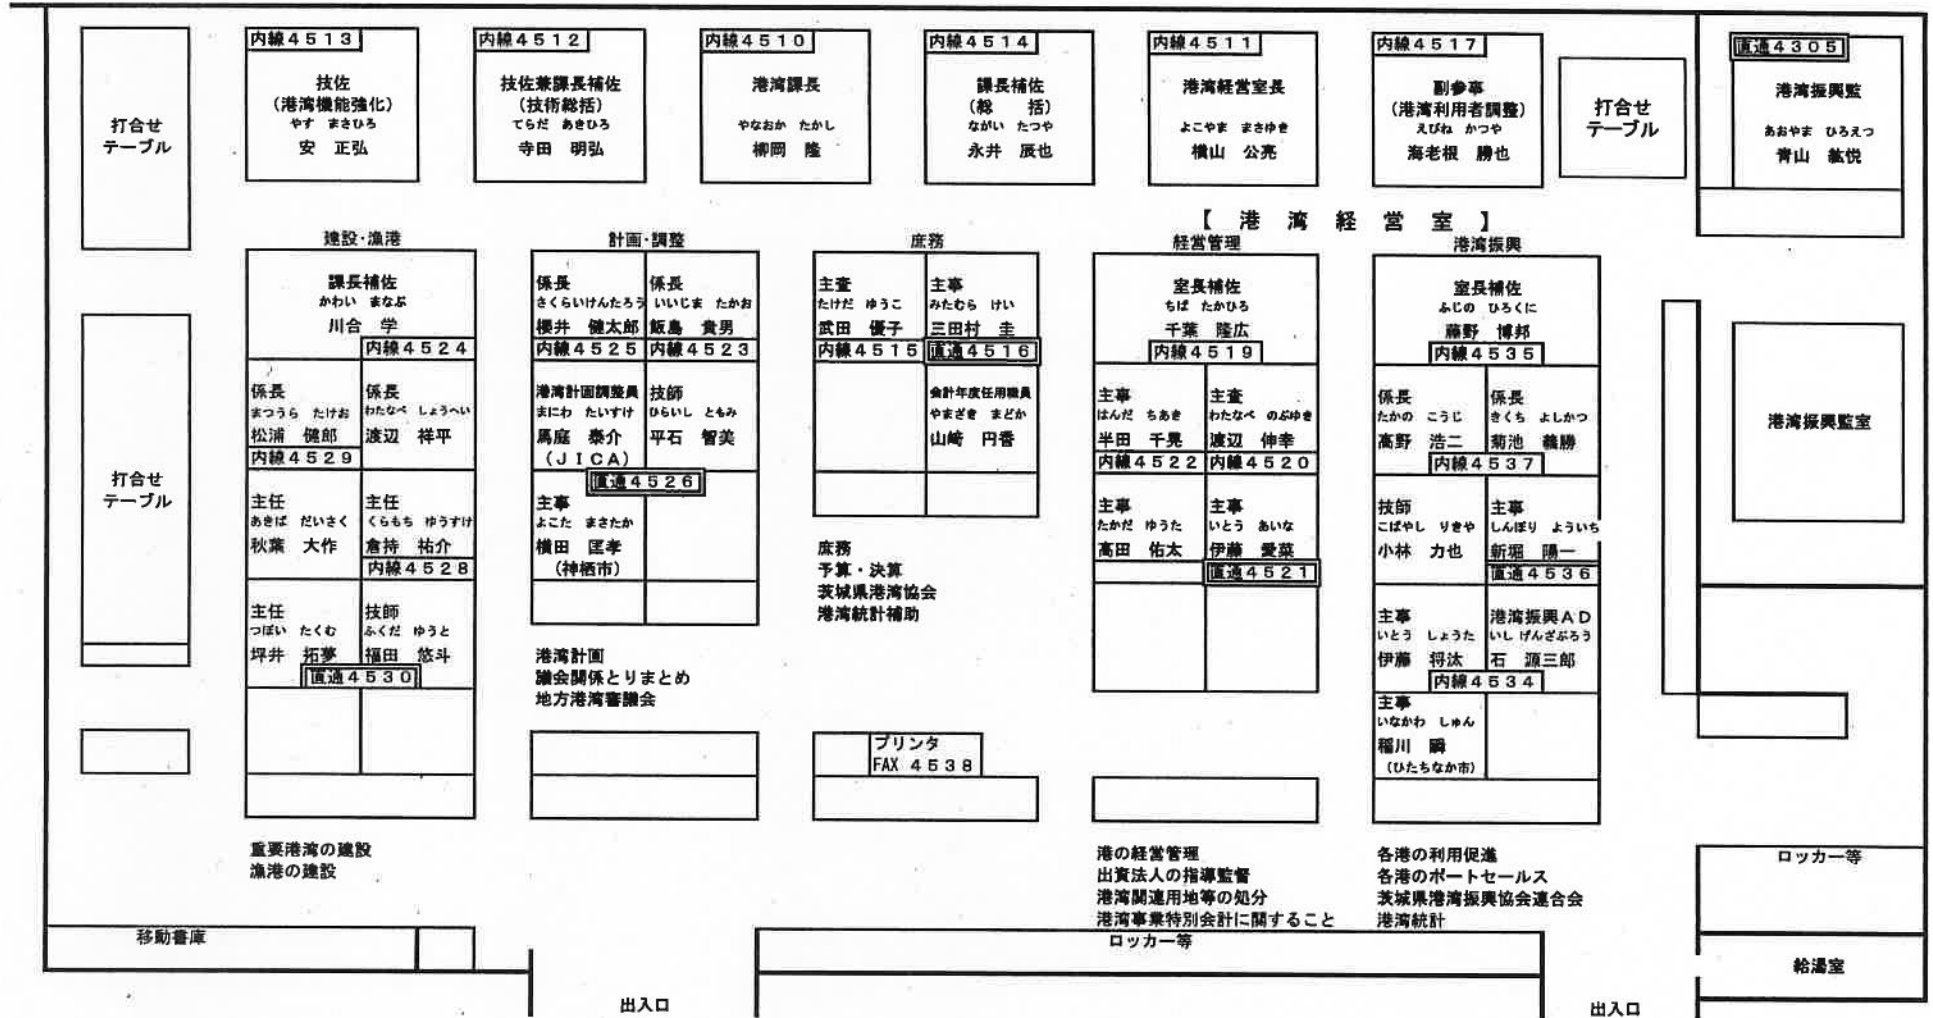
打合せ
テーブル

内線4513
技佐
（港湾機能強化）
やす まさひろ
安 正弘

内線4512
技佐兼課長補佐
（技術総括）
てらだ あきひろ
寺田 明弘

内線4510
港湾課長
やなおか たかし
柳岡 隆

内線4514
課長補佐
（総 括）
ながい たつや
永井 辰也

内線4511
港湾経営室長
よこやま まさゆき
横山 公亮

内線4517
副参事
（港湾利用者調整）
えびね かつや
海老根 勝也

打合せ
テーブル

直通4305
港湾振興監
あおやま ひろえつ
青山 紘悦

【 港 湾 経 営 室 】

建設・漁港
課長補佐
かわい まなぶ
川合 学
内線4524
係長
まつうら たけお
松浦 健郎
内線4529
係長
わたなべ しょうへい
渡辺 祥平
主任
あきば だいさく
秋葉 大作
主任
くらもち ゆうすけ
倉持 祐介
内線4528
主任
つぼい たくむ
坪井 拓夢
技師
ふくだ ゆうと
福田 悠斗
直通4530

重要港湾の建設
漁港の建設

打合せ
テーブル

計画・調整
係長
さくらいけんたろう
櫻井 健太郎
係長
いいじま たかお
飯島 貴男
内線4525
内線4523
港湾計画調整員
まにわ たいすけ
馬庭 泰介
（JICA）
技師
ひらいし ともみ
平石 智美
直通4526
主事
よこた まさたか
横田 匡孝
（神栖市）

港湾計画
議会関係とりまとめ
地方港湾審議会

庶務
主査
たけだ ゆうこ
武田 優子
主事
みたむら けい
三田村 圭
内線4515
直通4516
会計年度任用職員
やまざき まどか
山崎 円香

庶務
予算・決算
茨城県港湾協会
港湾統計補助

プリンタ
FAX 4538

経営管理
室長補佐
ちば たかひろ
千葉 隆広
内線4519
主事
はんだ ちあき
半田 千晃
主査
わたなべ のぶゆき
渡辺 伸幸
内線4522
内線4520
主事
たかだ ゆうた
高田 佑太
主事
いとう あいな
伊藤 愛菜
直通4521

港の経営管理
出資法人の指導監督
港湾関連用地等の処分
港湾事業特別会計に関すること

港湾振興
室長補佐
ふじの ひろくに
藤野 博邦
内線4535
係長
たかの こうじ
高野 浩二
係長
きくち よしかつ
菊池 義勝
内線4537
技師
こばやし りきや
小林 力也
主事
しんぼり よういち
新堀 陽一
直通4536
主事
いとう しょうた
伊藤 将汰
港湾振興AD
いし げんざぶろう
石 源三郎
内線4534
主事
いながわ しゅん
稲川 瞬
（ひたちなか市）

各港の利用促進
各港のポートセールス
茨城県港湾振興協会連合会
港湾統計

港湾振興監室

ロッカー等

給湯室

移動書庫

ロッカー等

出入口

出入口